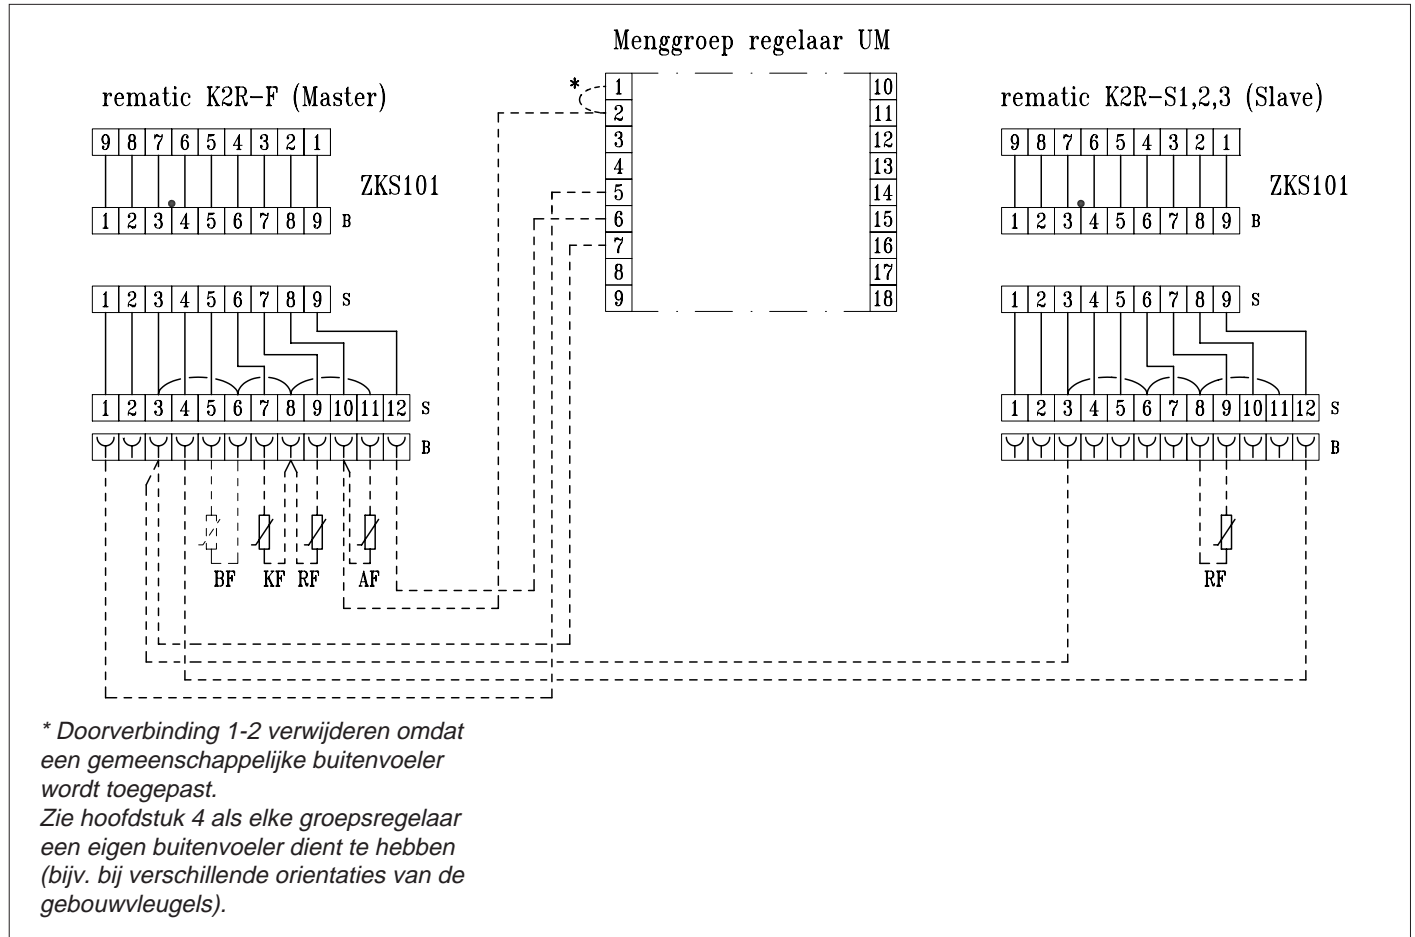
Menggroep regelaar UM

rematic K2R-F (Master)

*
1
2
3
4
5
6
7
8
9

10
11
12
13
14
15
16
17
18

rematic K2R-S1,2,3 (Slave)

9 8 7 6 5 4 3 2 1

ZKS101

1 2 3 4 5 6 7 8 9 B

1 2 3 4 5 6 7 8 9 S

1 2 3 4 5 6 7 8 9 10 11 12 S

B

BF KF RF AF

9 8 7 6 5 4 3 2 1

ZKS101

1 2 3 4 5 6 7 8 9 B

1 2 3 4 5 6 7 8 9 S

1 2 3 4 5 6 7 8 9 10 11 12 S

B

RF

* Doorverbinding 1-2 verwijderen omdat een gemeenschappelijke buitenvoeler wordt toegepast.
Zie hoofdstuk 4 als elke groepsregelaar een eigen buitenvoeler dient te hebben (bijv. bij verschillende orientaties van de gebouwvleugels).